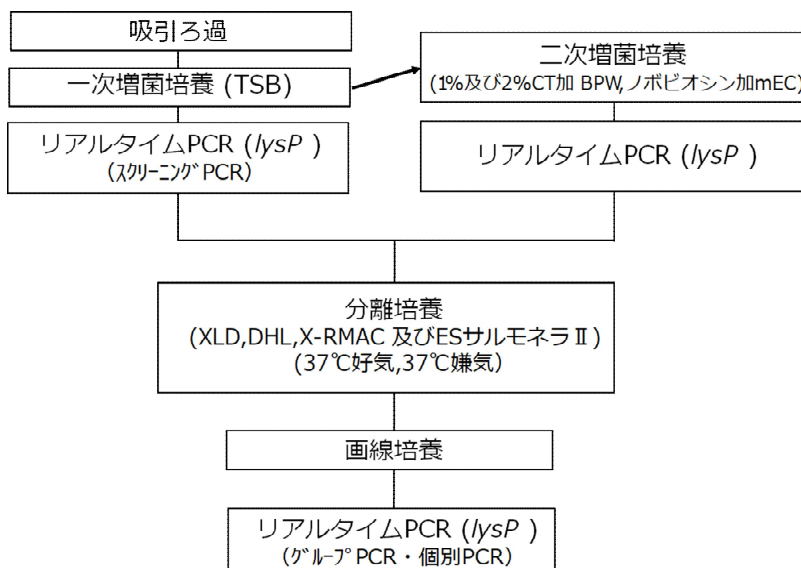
吸引ろ過

一次増菌培養 (TSB)

リアルタイムPCR (*lysP* )
(ｽｸﾘｰﾆﾝｸﾞPCR)

二次増菌培養
(1%及び2%CT加 BPW,ノボビオシン加mEC)

リアルタイムPCR (*lysP* )

分離培養
(XLD,DHL,X-RMAC 及びESサルモネラⅡ)
(37℃好気,37℃嫌気)

画線培養

リアルタイムPCR (*lysP* )
(ｸﾞﾙｰﾌﾟPCR・個別PCR)